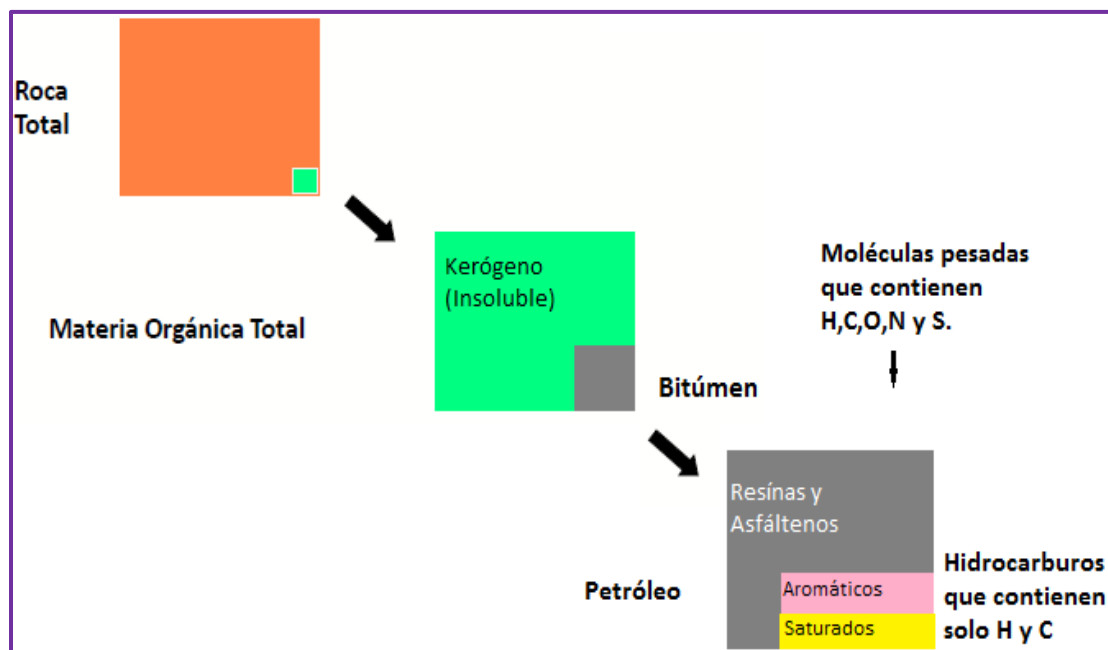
Roca Total

Materia Orgánica Total

Kerógeno (Insoluble)

Bitúmen

Moléculas pesadas que contienen H,C,O,N y S.

Resínas y Asfáltenos

Petróleo

Aromáticos

Saturados

Hidrocarburos que contienen solo H y C